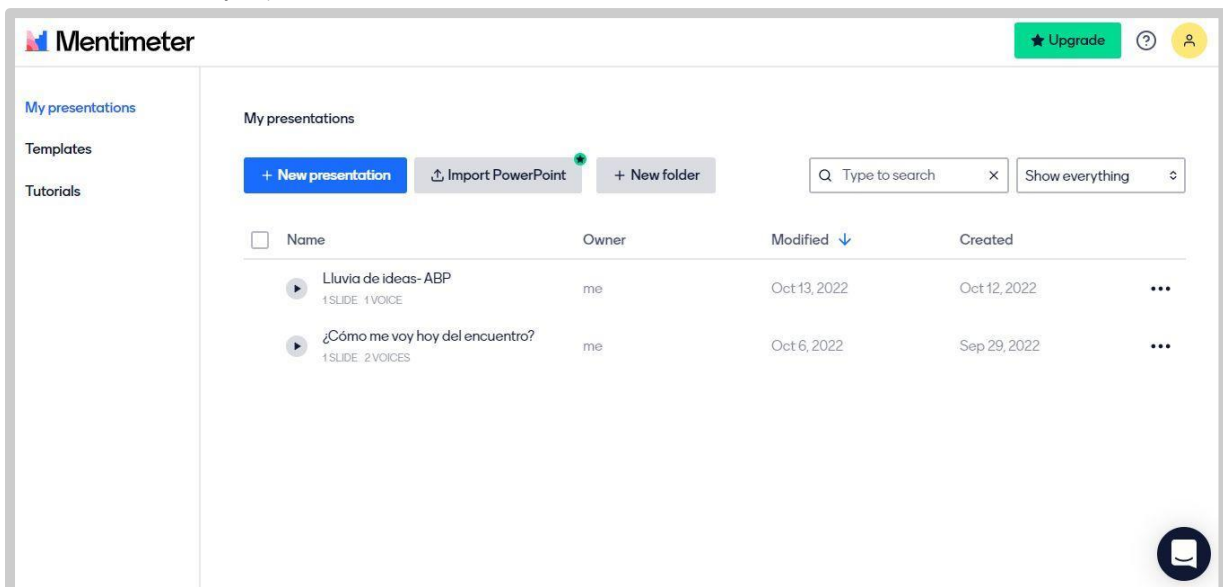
Mentimeter

Upgrade

My presentations

Templates

Tutorials

My presentations

+ New presentation

Import PowerPoint

+ New folder

Type to search

Show everything

| Name | Owner | Modified | Created |
|---|---|---|---|
| Lluvia de ideas- ABP 1 SLIDE 1 VOICE | me | Oct 13, 2022 | Oct 12, 2022 |
| ¿Cómo me voy hoy del encuentro? 1 SLIDE 2 VOICES | me | Oct 6, 2022 | Sep 29, 2022 |